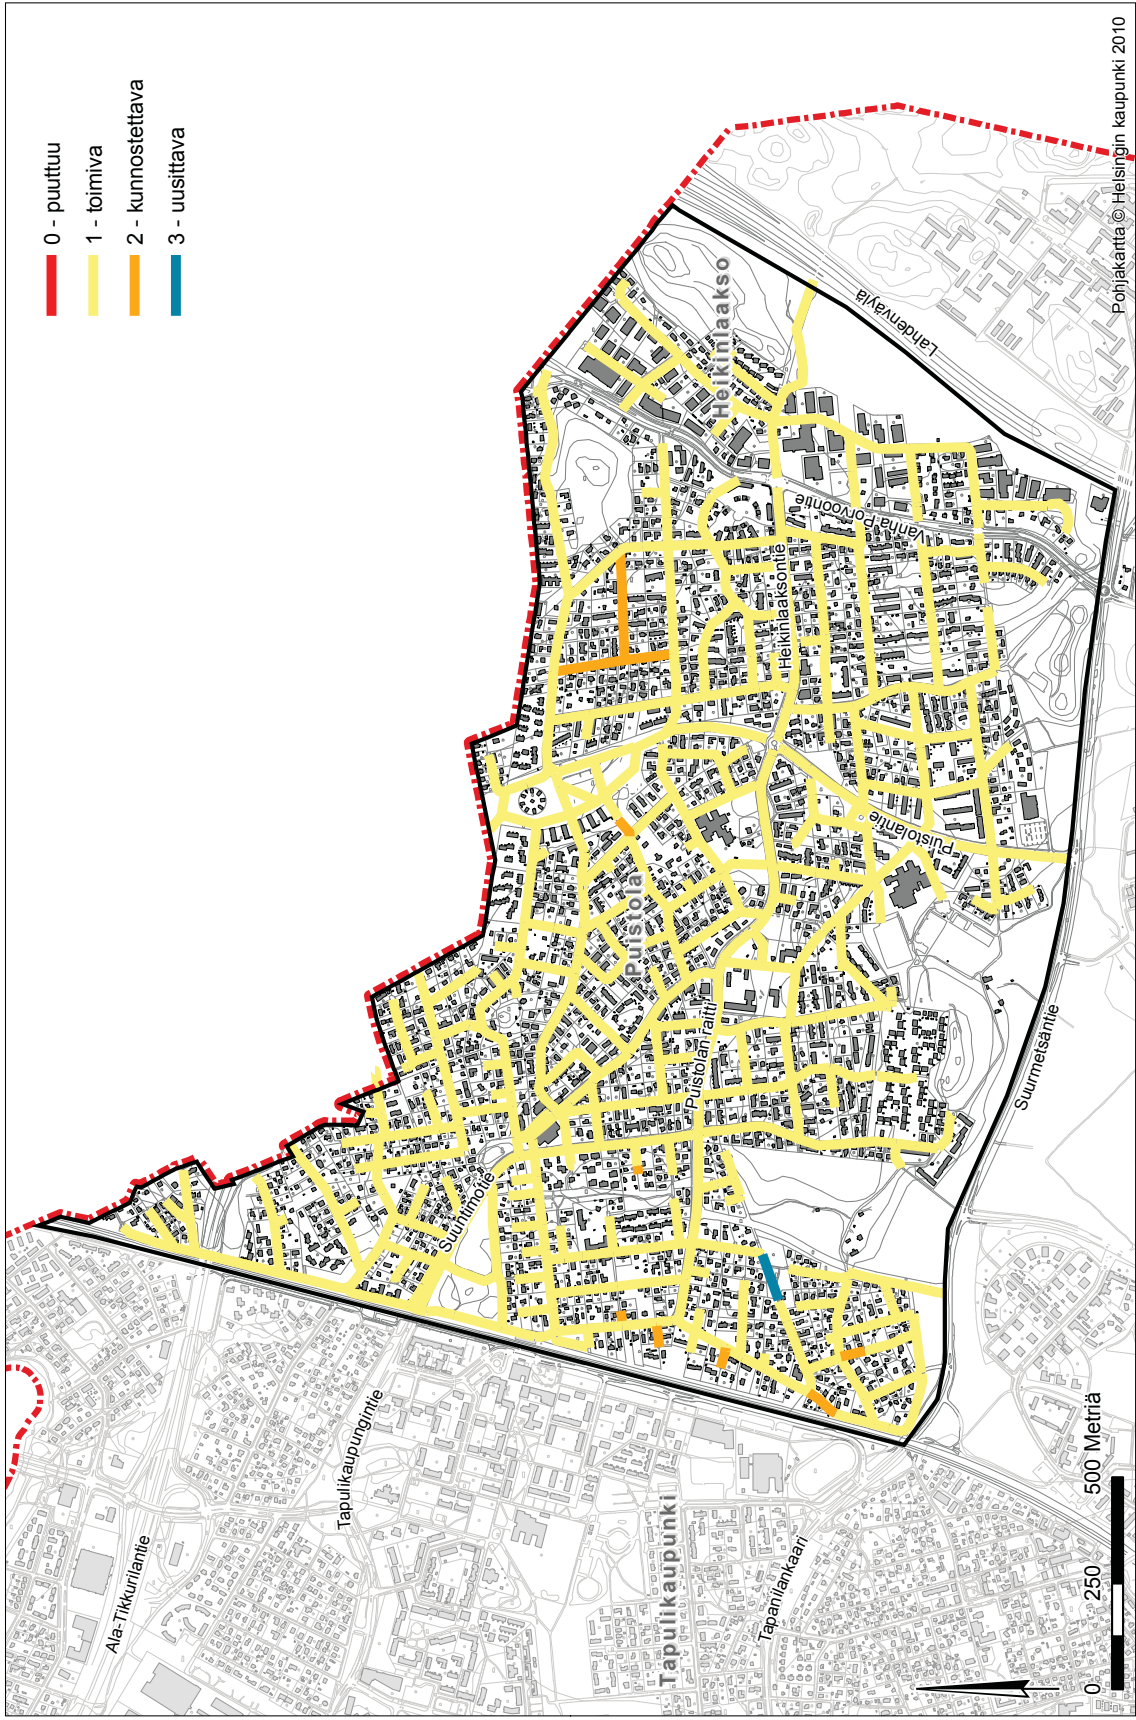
0 - puuttuu
1 - toimiva
2 - kunnostettava
3 - uusittava

Pohjakartta © Helsingin kaupunki 2010

Lahdenväylä
Heikinlaakso
Vanha Porvoontie
Heikinlaaksontie
Puistolantie
Puistola
Puistolan raitti
Suurmetsäntie
Suutarintie
Tapulikaupungintie
Ala-Tikkurilantie
Tapulikaupunki
Tapanilankaari

0 250 500 Metriä